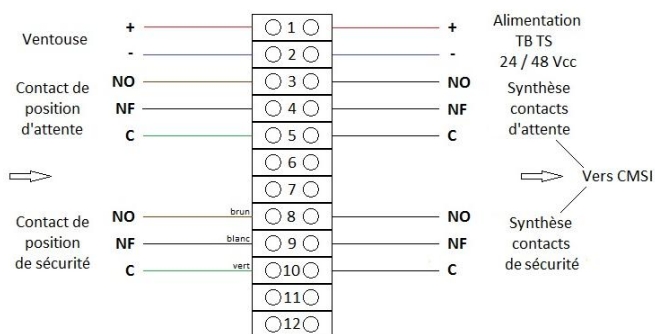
Ventouse

+
-

1
2

+
-

Alimentation
TB TS
24 / 48 Vcc

Contact de position d'attente

NO
NF
C

3
4
5

NO
NF
C

Synthèse contacts d'attente

6
7

Vers CMSI

Contact de position de sécurité

NO
NF
C

brun
blanc
vert

8
9
10

NO
NF
C

Synthèse contacts de sécurité

11
12